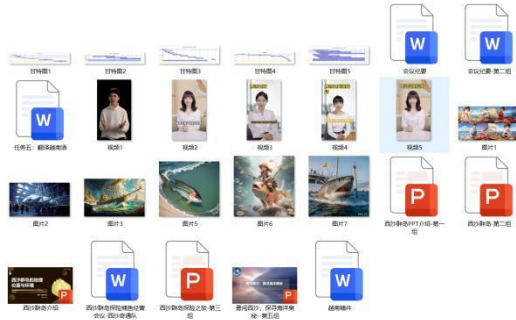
W
W
甘特图1
甘特图2
甘特图3
甘特图4
甘特图5
会议纪要
会议纪要-第二组
W
任务五：翻译越南语
视频1
视频2
视频3
视频4
视频5
图片1
图片2
图片3
图片4
图片5
图片6
图片7
P
西沙群岛PPT介绍-第一组
P
西沙群岛PPT介绍-第二组
西沙群岛的自然
位置与环境
P
西沙群岛介绍
W
西沙群岛探险越南经营会议-西沙奇遇队
P
西沙群岛探险之旅-第三组
遇见西沙，探寻海洋奥秘-第五组
W
越南稿件